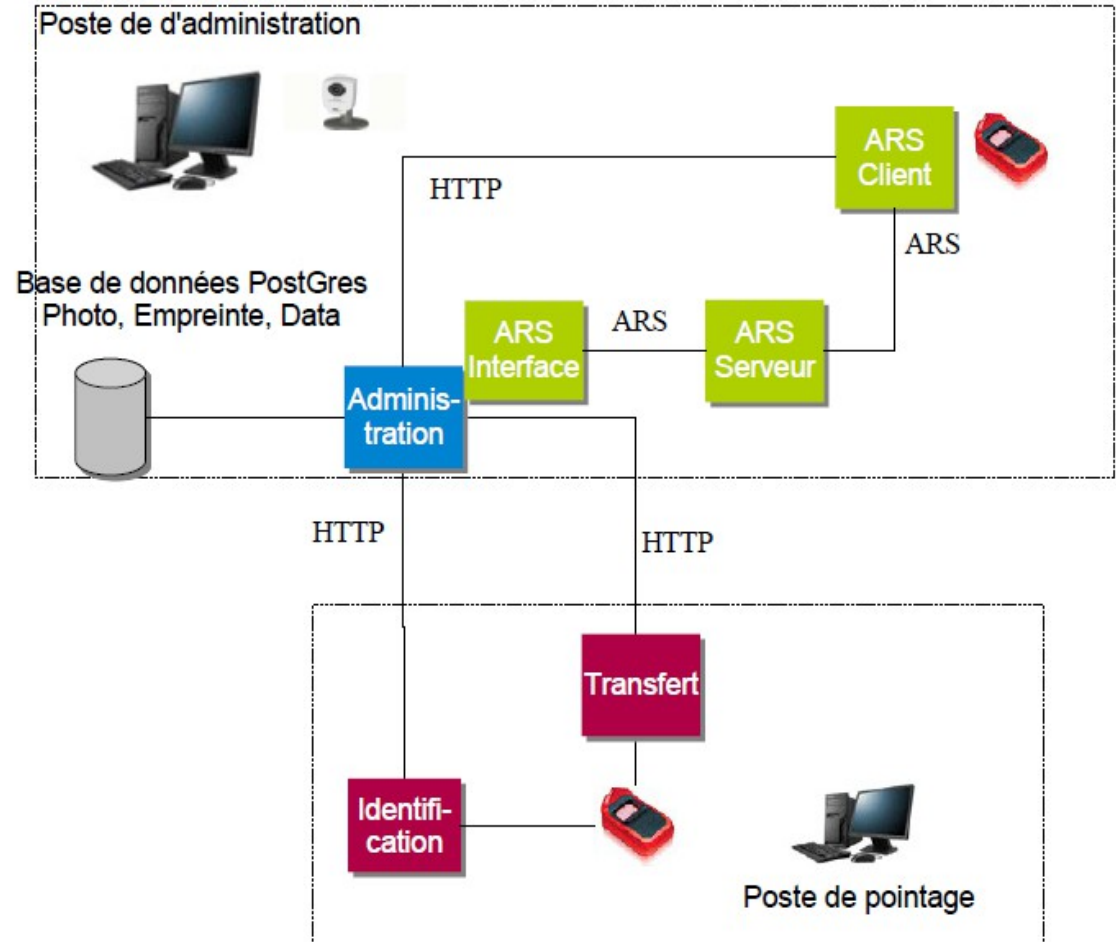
Poste de d'administration

ARS Client

HTTP

ARS

Base de données PostGres
Photo, Empreinte, Data

ARS Interface

ARS

ARS Serveur

Adminis-tration

HTTP

HTTP

Transfert

Identifi-cation

Poste de pointage